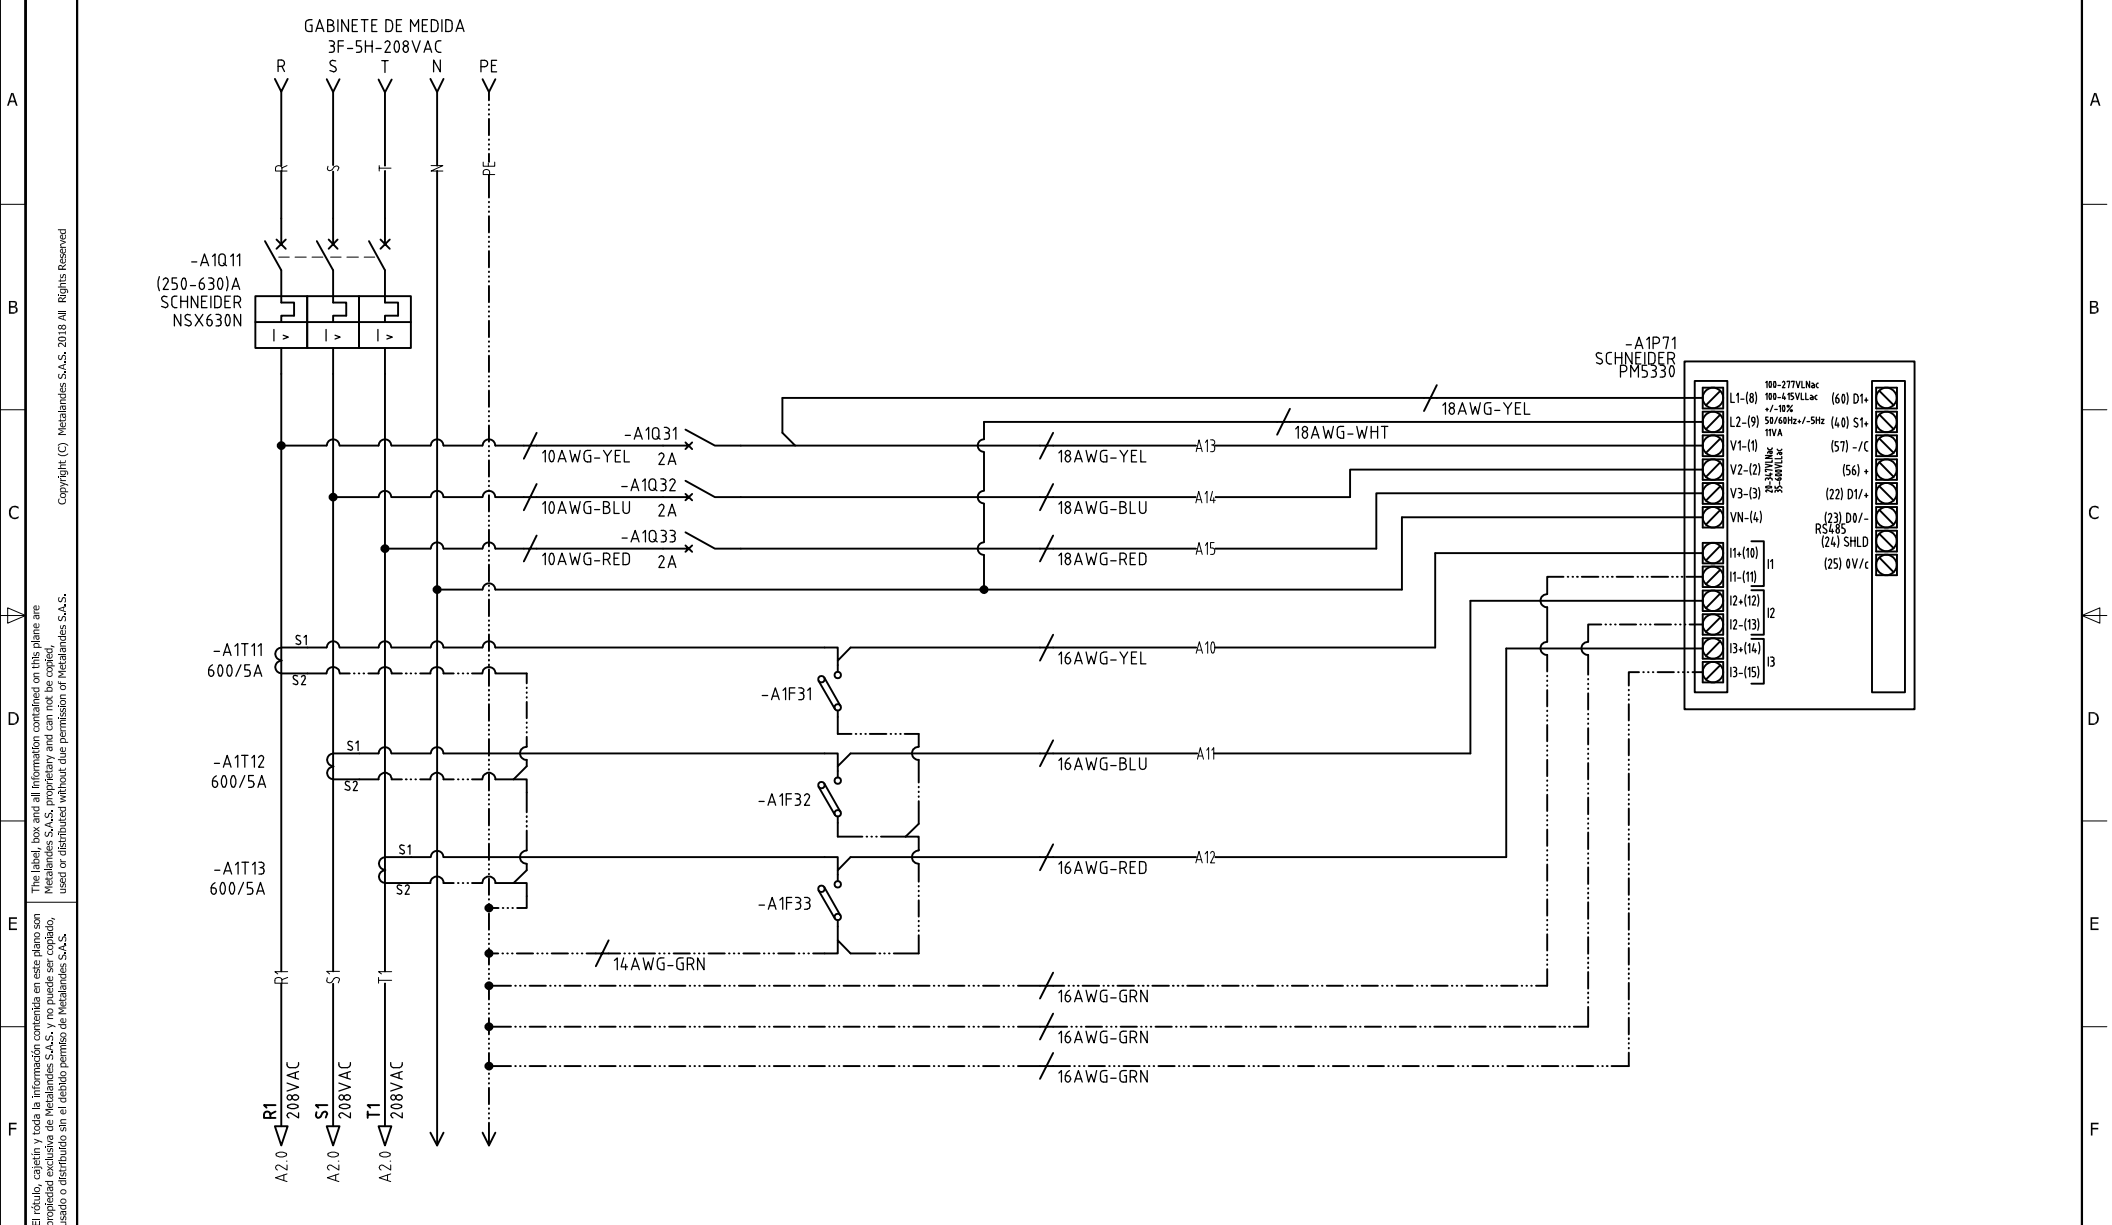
A
B
C
D
E
F

Copyright (C) Metalandes S.A.S. 2018 All Rights Reserved

The label, box and all information contained on this plane are Metalandes S.A.S. proprietary and can not be copied, used or distributed without due permission of Metalandes S.A.S.

El rótulo, cajetín y toda la información contenida en este plano son propiedad exclusiva de Metalandes S.A.S. y no puede ser copiado, usado o distribuido sin el debido permiso de Metalandes S.A.S.

GABINETE DE MEDIDA
3F-5H-208VAC
R S T N PE

R S T N PE

-A1Q11
(250-630)A
SCHNEIDER
NSX630N
I > I > I >

-A1P71
SCHNEIDER
PM5330

18AWG-YEL
18AWG-WHT
-A1Q31
10AWG-YEL 2A
18AWG-YEL
A13
-A1Q32
10AWG-BLU 2A
18AWG-BLU
A14
-A1Q33
10AWG-RED 2A
18AWG-RED
A15

L1-(8)
L2-(9)
V1-(1)
V2-(2)
V3-(3)
VN-(4)
I1+(10)
I1-(11)
I1
I2+(12)
I2-(13)
I2
I3+(14)
I3-(15)
I3
100-277VLNac
100-415VLLac
+/-10%
50/60Hz+/-5Hz
11VA
20-347VLNac
35-600VLLac
(60) D1+
(40) S1+
(57) -/C
(56) +
(22) D1/+
(23) D0/-
RS485
(24) SHLD
(25) 0V/c

-A1T11
600/5A
S1
S2
16AWG-YEL
A10
-A1F31

-A1T12
600/5A
S1
S2
16AWG-BLU
A11
-A1F32

-A1T13
600/5A
S1
S2
16AWG-RED
A12
-A1F33

14AWG-GRN
16AWG-GRN
16AWG-GRN
16AWG-GRN

R1 S1 T1
R1
208VAC
A2.0
S1
208VAC
A2.0
T1
208VAC
A2.0